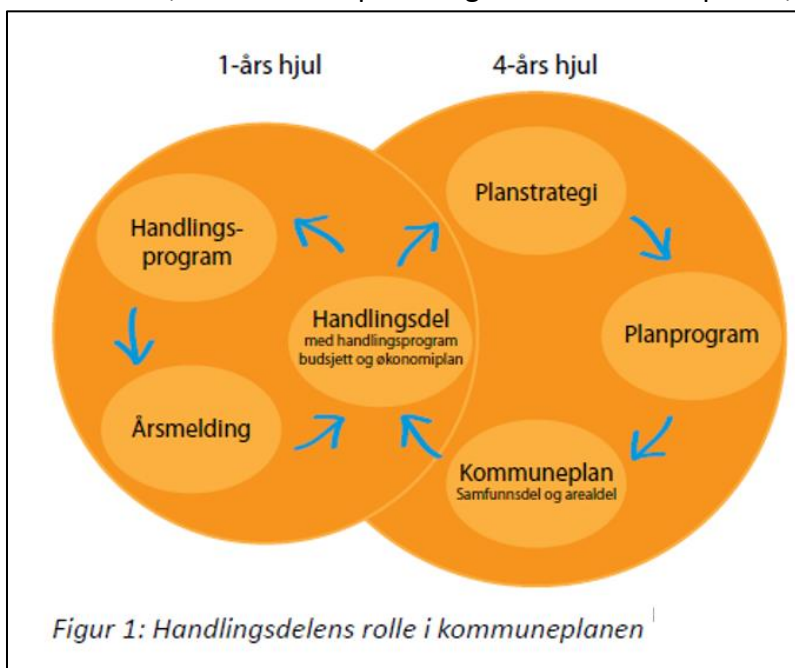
1-års hjul

4-års hjul

Handlingsprogram

Årsmelding

Handlingsdel
med handlingsprogram budsjett og økonomiplan

Planstrategi

Planprogram

Kommuneplan
Samfunnsdel og arealdel

Figur 1: Handlingsdelens rolle i kommuneplanen